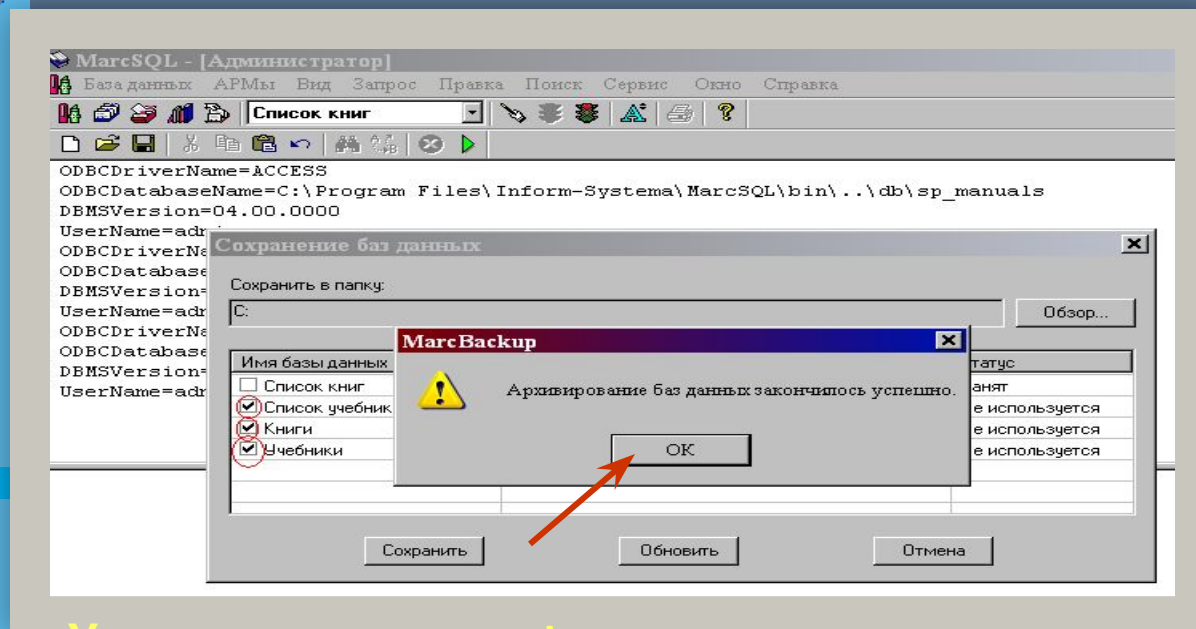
MarcSQL - [Администратор]

База данных АРМы Вид Запрос Правка Поиск Сервис Окно Справка

Список книг

ODBCDriverName=ACCESS
ODBCDatabaseName=C:\Program Files\Inform-Systema\MarcSQL\bin\..\db\sp_manuals
DBMSVersion=04.00.0000
UserName=adm
ODBCDriverNa
ODBCDatabase
DBMSVersion=
UserName=adm
ODBCDriverNa
ODBCDatabase
DBMSVersion=
UserName=adm

Сохранение баз данных

Сохранить в папку:

C:

Обзор...

| Имя базы данных | | татус |
|---|---|---|
| Список книг | | анят |
| Список учебник | | е используется |
| Книги | | е используется |
| Учебники | | е используется |

MarcBackup

Архивирование баз данных закончилось успешно.

OK

Сохранить Обновить Отмена

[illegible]